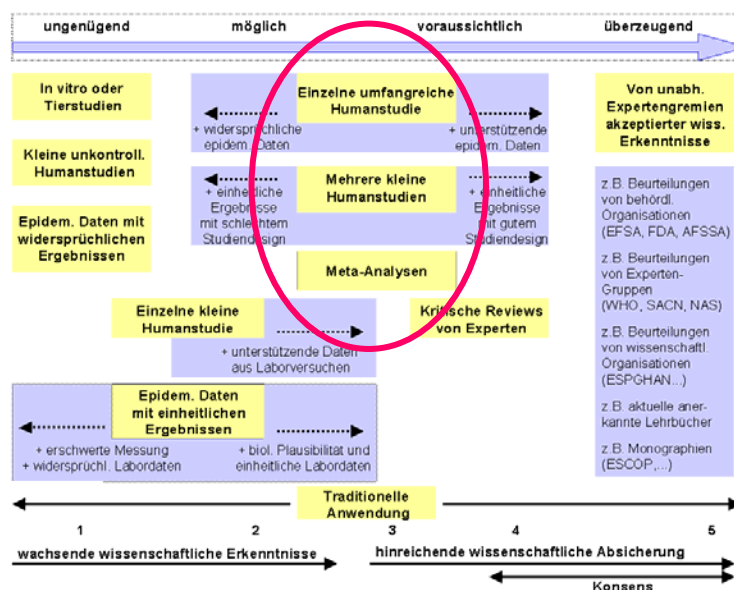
ungenügend möglich voraussichtlich überzeugend

In vitro oder Tierstudien

Kleine unkontroll. Humanstudien

Epidem. Daten mit widersprüchlichen Ergebnissen

Einzelne umfangreiche Humanstudie

+ widersprüchliche epidem. Daten

+ unterstützende epidem. Daten

Mehrere kleine Humanstudien

+ einheitliche Ergebnisse mit schlechtem Studiendesign

+ einheitliche Ergebnisse mit gutem Studiendesign

Meta-Analysen

Einzelne kleine Humanstudie

+ unterstützende Daten aus Laborversuchen

Kritische Reviews von Experten

Epidem. Daten mit einheitlichen Ergebnissen

+ erschwerte Messung
+ widersprüchl. Labordaten

+ biol. Plausibilität und einheitliche Labordaten

Von unabh. Expertengremien akzeptierter wiss. Erkenntnisse

z.B. Beurteilungen von behördl. Organisationen (EFSA, FDA, AFSSA)

z.B. Beurteilungen von Experten-Gruppen (WHO, SACN, NAS)

z.B. Beurteilungen von wissenschaftl. Organisationen (ESPGHAN...)

z.B. aktuelle anerkannte Lehrbücher

z.B. Monographien (ESCOP,...)

Traditionelle Anwendung

1 2 3 4 5

wachsende wissenschaftliche Erkenntnisse

hinreichende wissenschaftliche Absicherung

Konsens